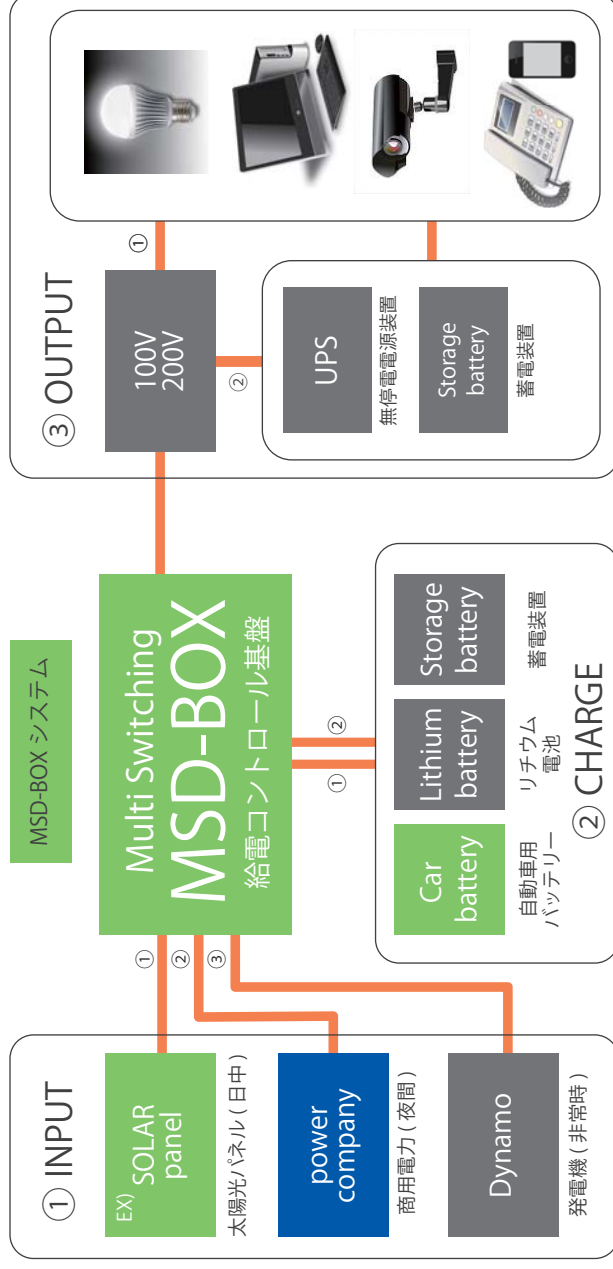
MSD-BOX システム

① INPUT

EX) SOLAR panel
太陽光パネル（日中）

power company
商用電力（夜間）

Dynamo
発電機（非常時）

① ② ③

Multi Switching
MSD-BOX
給電コントロール基盤

① ②

Car battery
自動車用バッテリー

Lithium battery
リチウム電池

Storage battery
蓄電装置

② CHARGE

③ OUTPUT

100V
200V

①

②

UPS
無停電電源装置

Storage battery
蓄電装置